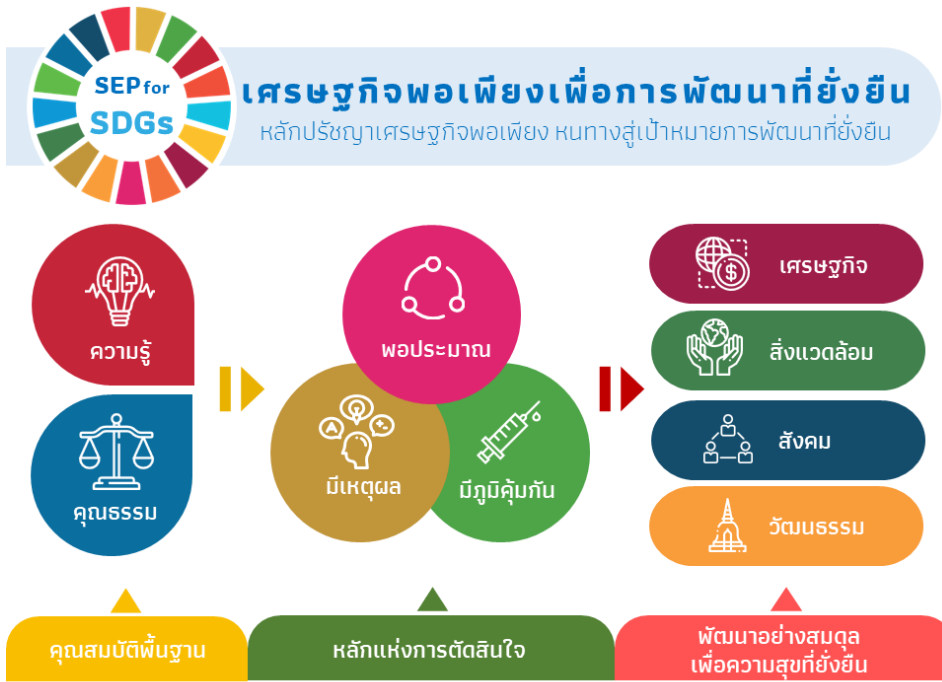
SEP for SDGs

เศรษฐกิจพอเพียงเพื่อการพัฒนาที่ยั่งยืน
หลักปรัชญาเศรษฐกิจพอเพียง หนทางสู่เป้าหมายการพัฒนาที่ยั่งยืน

ความรู้

คุณธรรม

พอประมาณ

มีเหตุผล

มีภูมิคุ้มกัน

เศรษฐกิจ

สิ่งแวดล้อม

สังคม

วัฒนธรรม

คุณสมบัติพื้นฐาน

หลักแห่งการตัดสินใจ

พัฒนาอย่างสมดุล
เพื่อความสุขที่ยั่งยืน